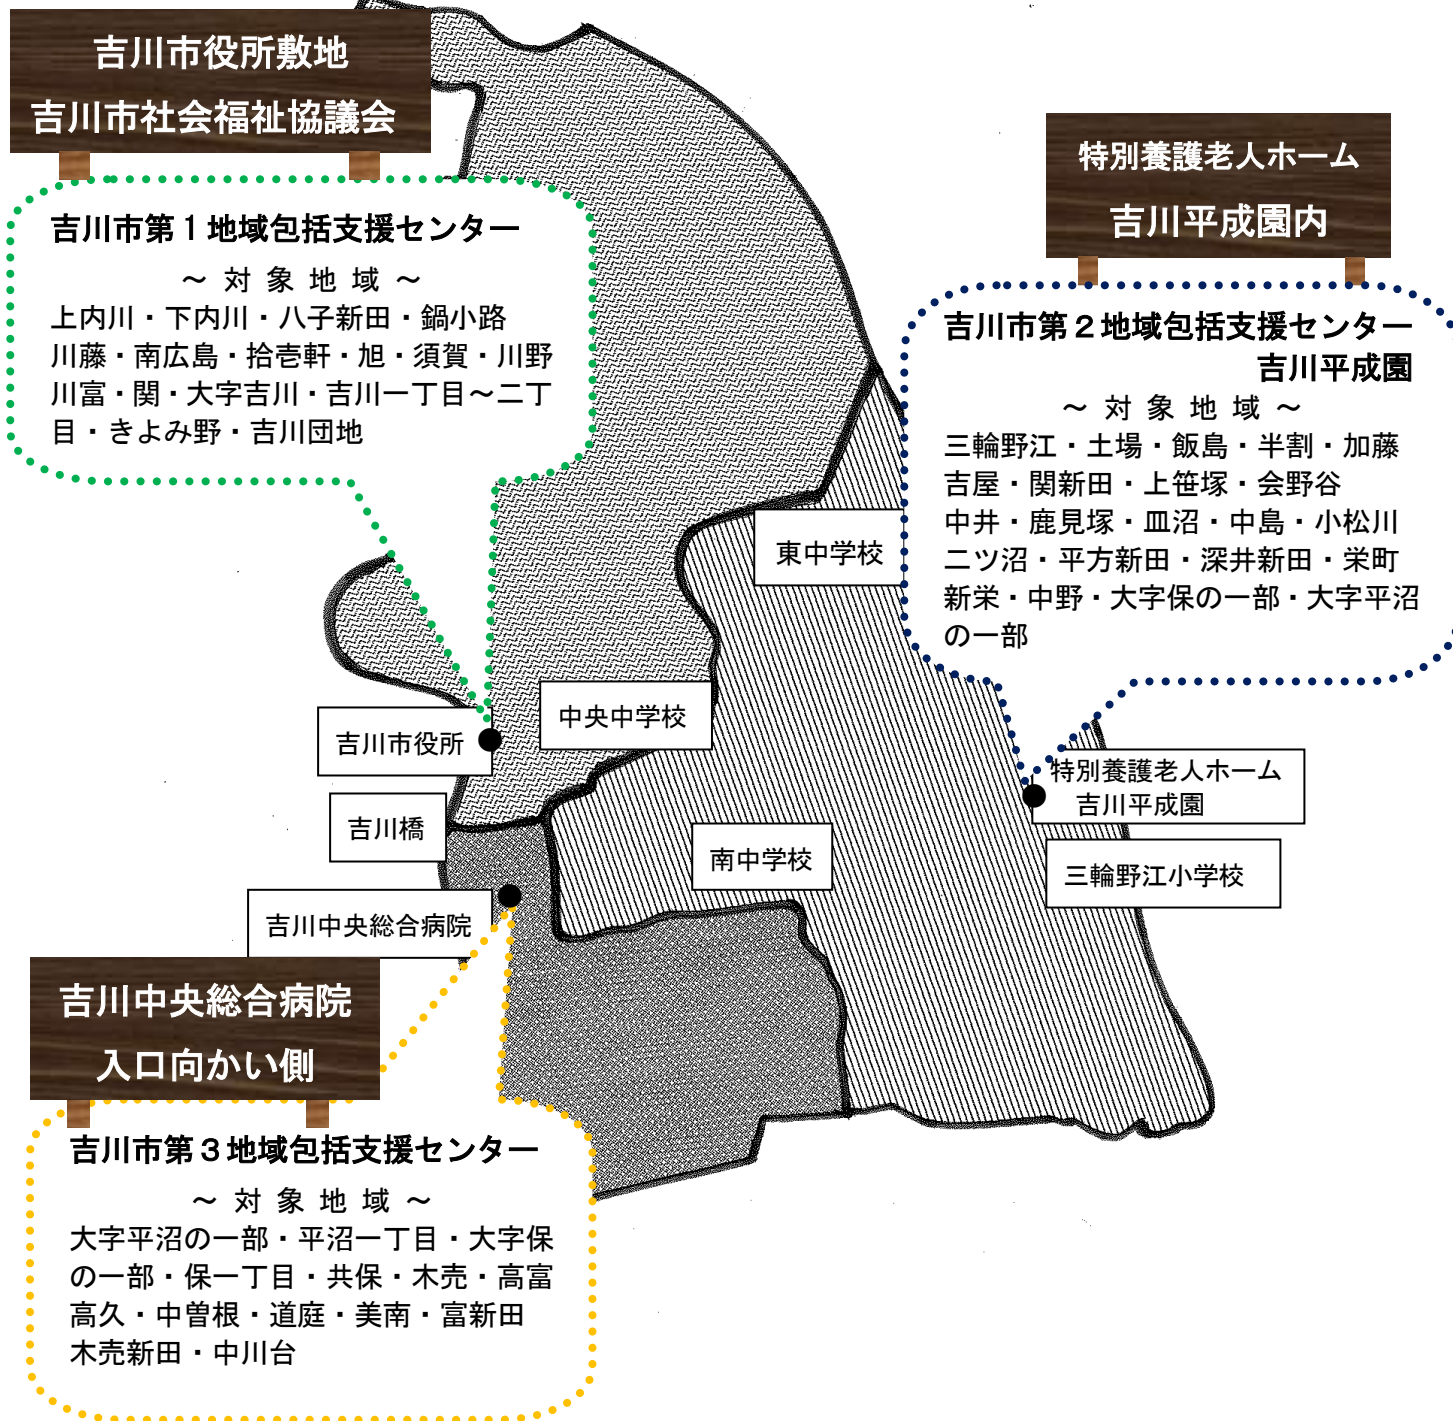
吉川市役所敷地
吉川市社会福祉協議会

吉川市第１地域包括支援センター
〜 対 象 地 域 〜
上内川・下内川・八子新田・鍋小路
川藤・南広島・拾壱軒・旭・須賀・川野
川富・関・大字吉川・吉川一丁目〜二丁目・きよみ野・吉川団地

特別養護老人ホーム
吉川平成園内

吉川市第２地域包括支援センター
吉川平成園
〜 対 象 地 域 〜
三輪野江・土場・飯島・半割・加藤
吉屋・関新田・上笹塚・会野谷
中井・鹿見塚・皿沼・中島・小松川
二ツ沼・平方新田・深井新田・栄町
新栄・中野・大字保の一部・大字平沼の一部

東中学校

中央中学校

吉川市役所

吉川橋

特別養護老人ホーム
吉川平成園

南中学校

三輪野江小学校

吉川中央総合病院

吉川中央総合病院
入口向かい側

吉川市第３地域包括支援センター
〜 対 象 地 域 〜
大字平沼の一部・平沼一丁目・大字保の一部・保一丁目・共保・木売・高富
高久・中曽根・道庭・美南・富新田
木売新田・中川台